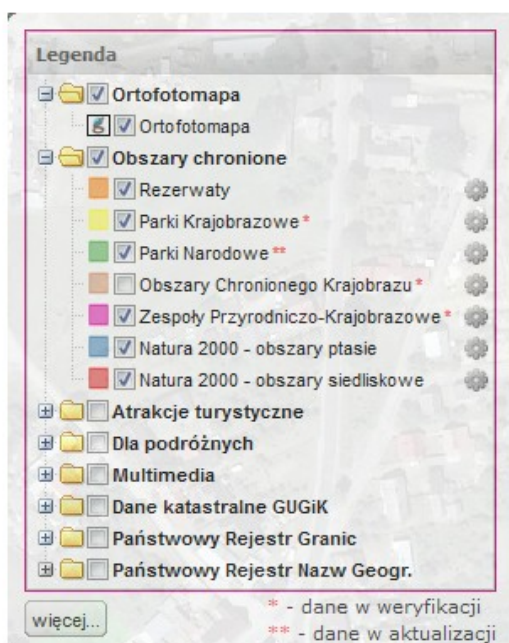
Legenda

Ortofotomapa
Ortofotomapa
Obszary chronione
Rezerwaty
Parki Krajobrazowe *
Parki Narodowe **
Obszary Chronionego Krajobrazu *
Zespoły Przyrodniczo-Krajobrazowe *
Natura 2000 - obszary ptasie
Natura 2000 - obszary siedliskowe
Atrakcje turystyczne
Dla podróżnych
Multimedia
Dane katastralne GUGiK
Państwowy Rejestr Granic
Państwowy Rejestr Nazw Geogr.

więcej...
* - dane w weryfikacji
** - dane w aktualizacji